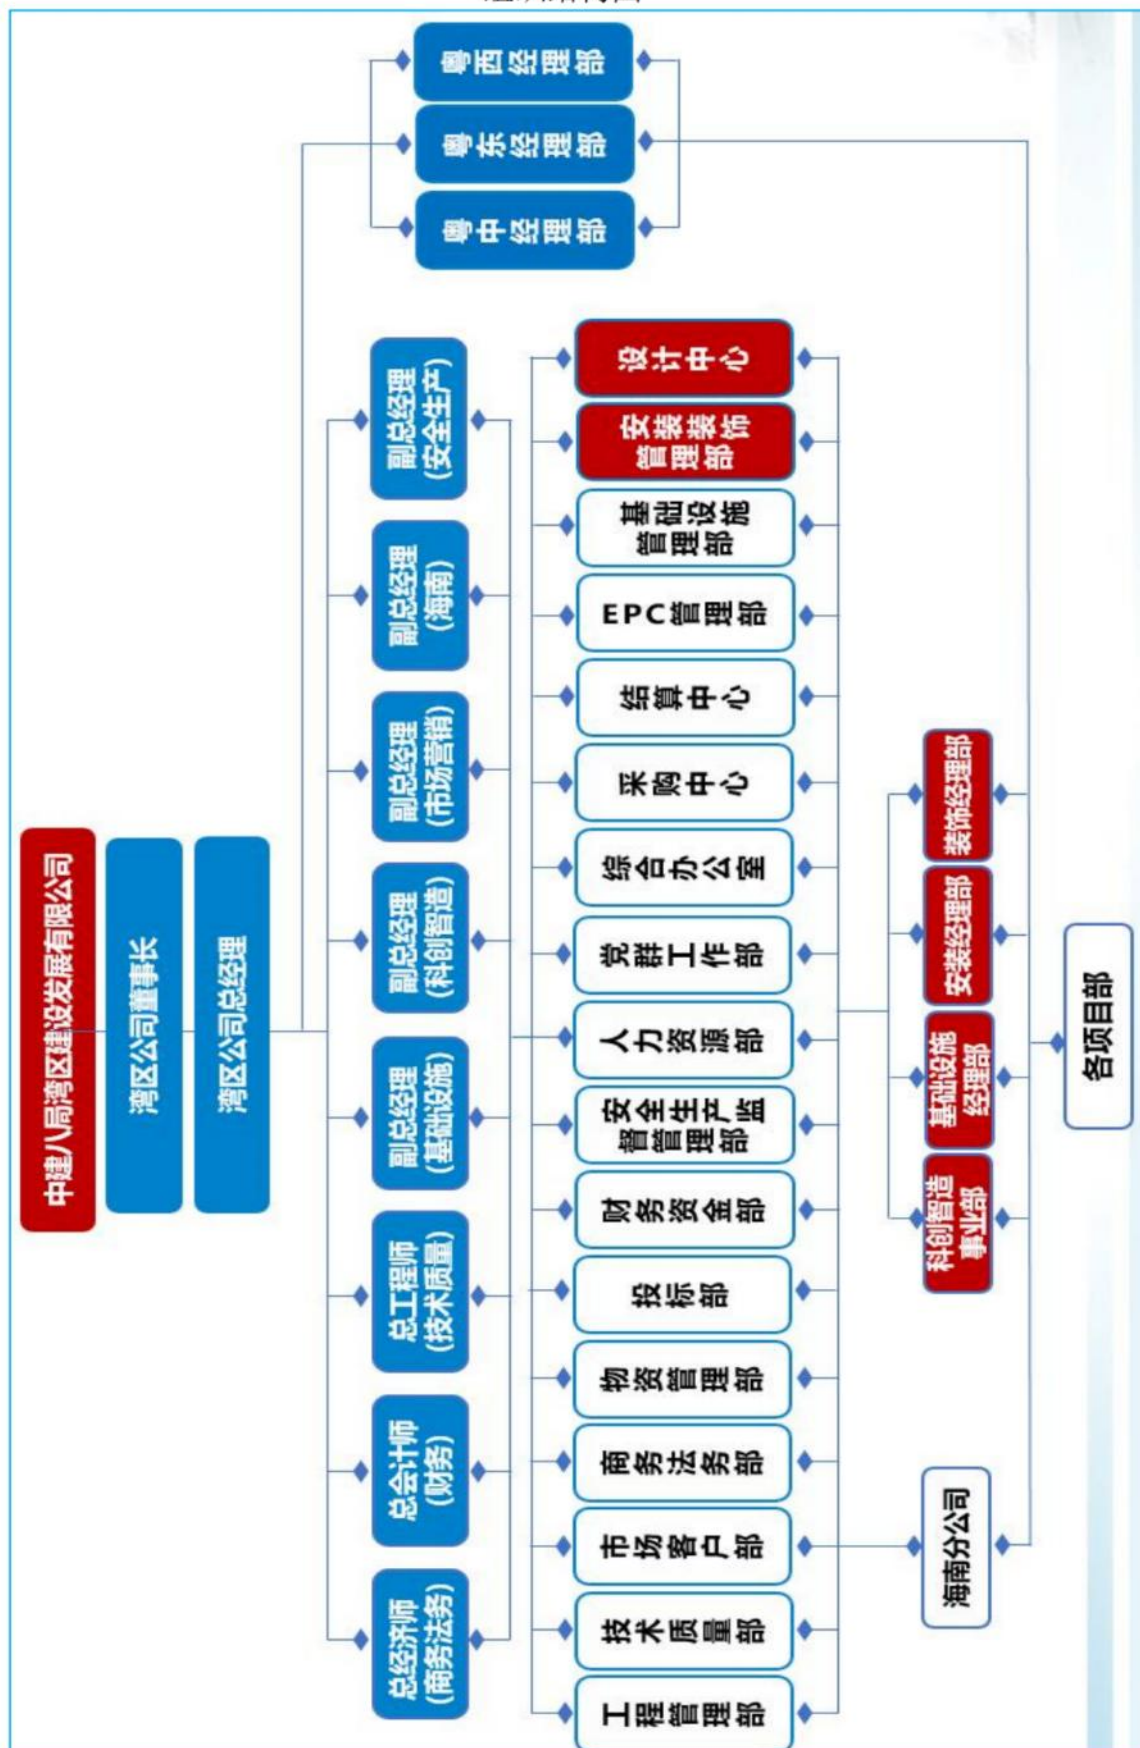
中建八局湾区建设发展有限公司
湾区公司董事长
湾区公司总经理

粤西经理部
粤东经理部
粤中经理部

副总经理(安全生产)
副总经理(海南)
副总经理(市场营销)
副总经理(科创智造)
副总经理(基础设施)
总工程师(技术质量)
总会计师(财务)
总经济师(商务法务)

设计中心
安装装饰管理部
基础设施管理部
EPC管理部
结算中心
采购中心
综合办公室
党群工作部
人力资源部
安全生产监督管理部
财务资金部
投标部
物资管理部
商务法务部
市场客户部
技术质量部
工程管理部

装饰经理部
安装经理部
基础设施经理部
科创智造事业部
海南分公司

各项目部